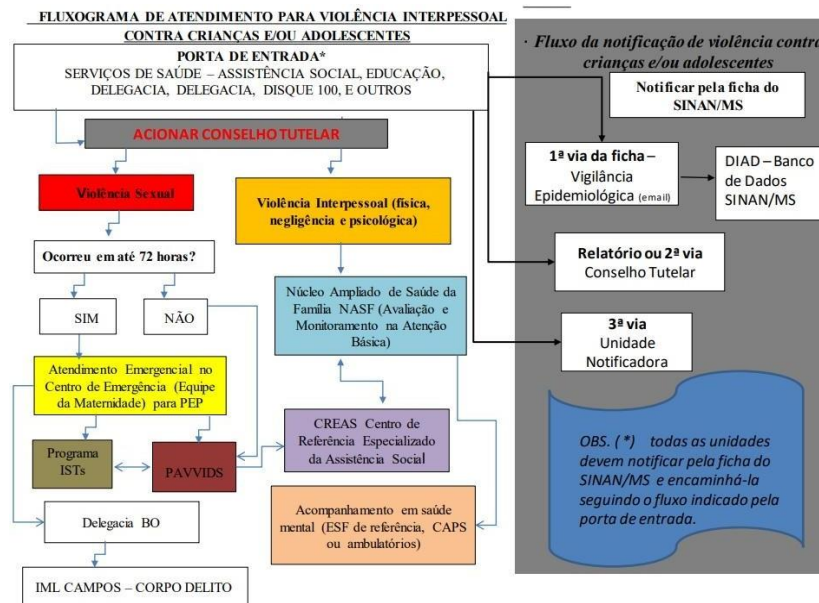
FLUXOGRAMA DE ATENDIMENTO PARA VIOLÊNCIA INTERPESSOAL CONTRA CRIANÇAS E/OU ADOLESCENTES

PORTA DE ENTRADA*
SERVIÇOS DE SAÚDE – ASSISTÊNCIA SOCIAL, EDUCAÇÃO, DELEGACIA, DELEGACIA, DISQUE 100, E OUTROS

ACIONAR CONSELHO TUTELAR

Violência Sexual

Violência Interpessoal (física, negligência e psicológica)

Ocorreu em até 72 horas?

SIM

NÃO

Núcleo Ampliado de Saúde da Família NASF (Avaliação e Monitoramento na Atenção Básica)

Atendimento Emergencial no Centro de Emergência (Equipe da Maternidade) para PEP

CREAS Centro de Referência Especializado da Assistência Social

Programa ISTs

PAVVIDS

Acompanhamento em saúde mental (ESF de referência, CAPS ou ambulatórios)

Delegacia BO

IML CAMPOS – CORPO DELITO

· Fluxo da notificação de violência contra crianças e/ou adolescentes

Notificar pela ficha do SINAN/MS

1ª via da ficha – Vigilância Epidemiológica (email)

DIAD – Banco de Dados SINAN/MS

Relatório ou 2ª via Conselho Tutelar

3ª via Unidade Notificadora

OBS. (*) todas as unidades devem notificar pela ficha do SINAN/MS e encaminhá-la seguindo o fluxo indicado pela porta de entrada.